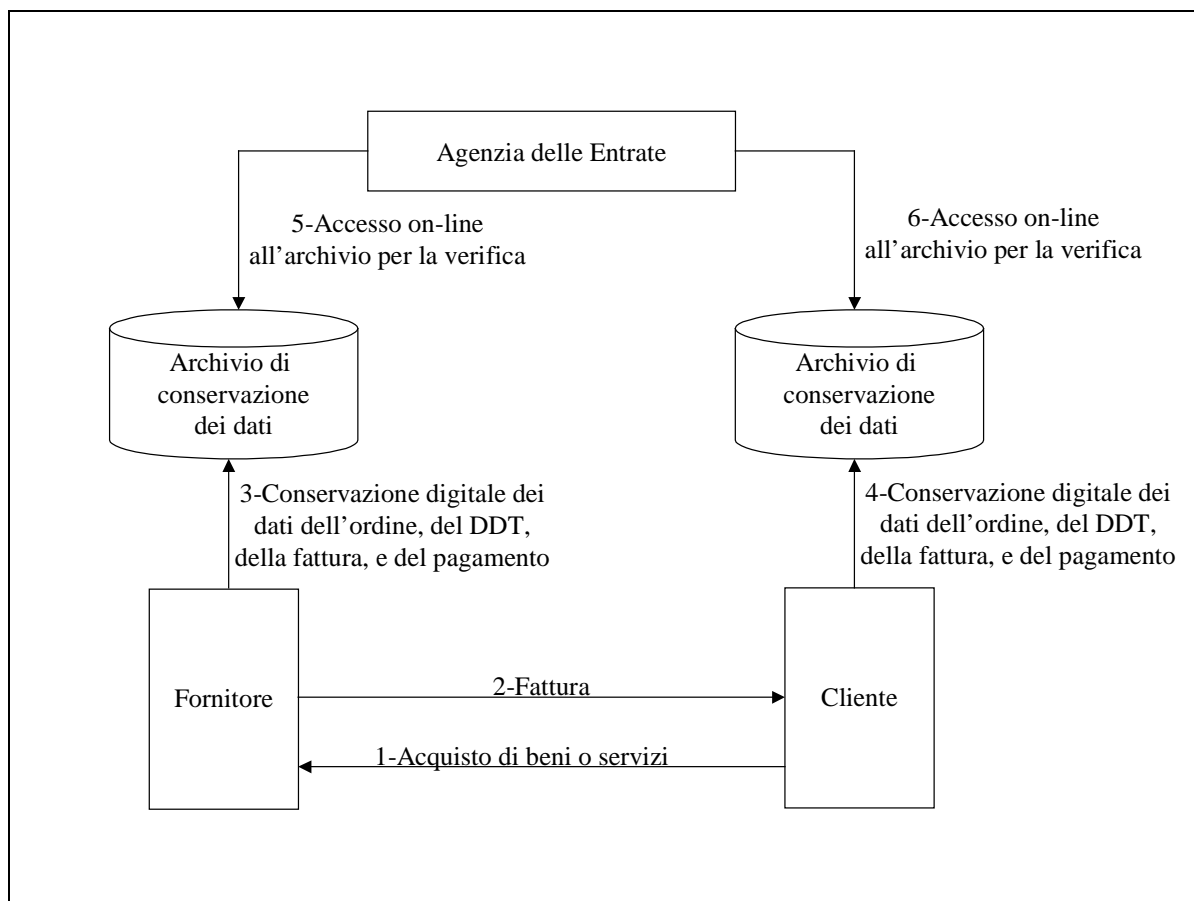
Agenzia delle Entrate

5-Accesso on-line all’archivio per la verifica

6-Accesso on-line all’archivio per la verifica

Archivio di conservazione dei dati

Archivio di conservazione dei dati

3-Conservazione digitale dei dati dell’ordine, del DDT, della fattura, e del pagamento

4-Conservazione digitale dei dati dell’ordine, del DDT, della fattura, e del pagamento

Fornitore

2-Fattura

Cliente

1-Acquisto di beni o servizi